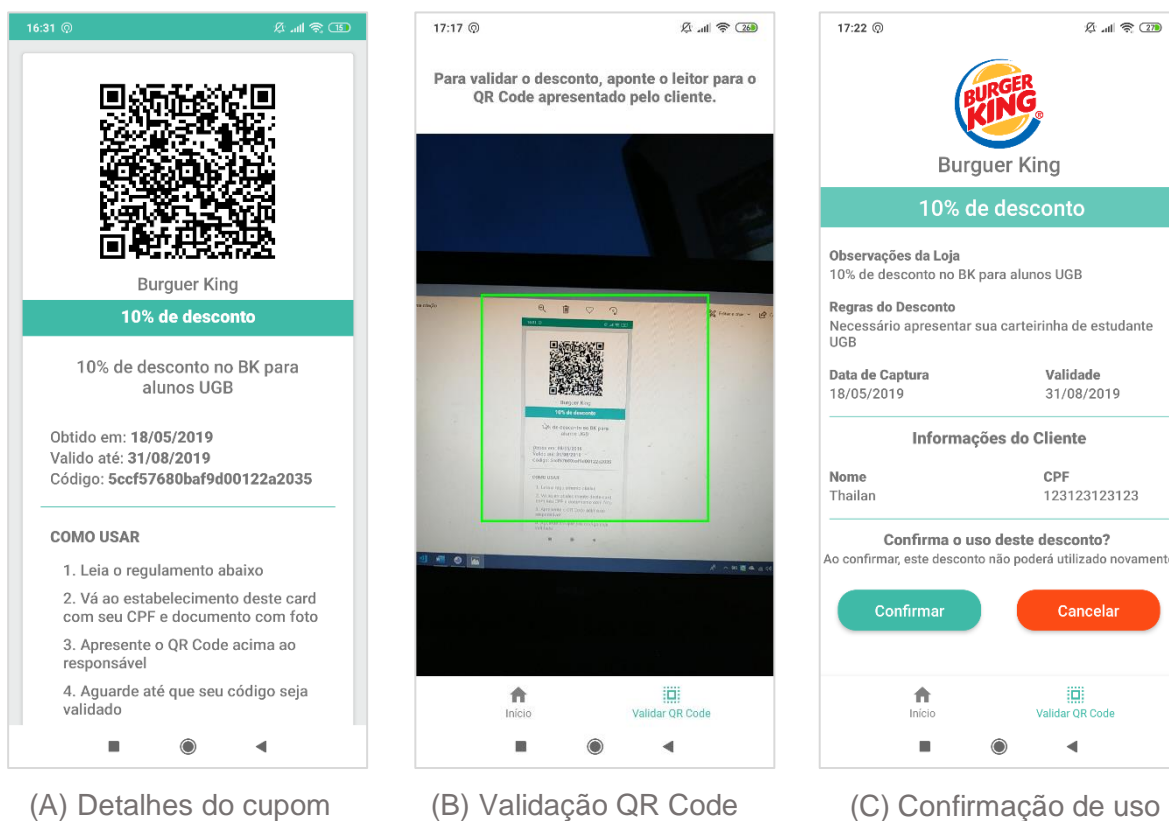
16:31 15

Burguer King
10% de desconto

10% de desconto no BK para alunos UGB

Obtido em: 18/05/2019
Valido até: 31/08/2019
Código: 5ccf57680baf9d00122a2035

COMO USAR

1. Leia o regulamento abaixo

2. Vá ao estabelecimento deste card com seu CPF e documento com foto

3. Apresente o QR Code acima ao responsável

4. Aguarde até que seu código seja validado

17:17 26

Para validar o desconto, aponte o leitor para o QR Code apresentado pelo cliente.

Burguer King
10% de desconto
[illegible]

Início
Validar QR Code

17:22 27

BURGER KING

Burguer King
10% de desconto

Observações da Loja
10% de desconto no BK para alunos UGB

Regras do Desconto
Necessário apresentar sua carteirinha de estudante UGB

Data de Captura
18/05/2019

Validade
31/08/2019

Informações do Cliente

Nome
Thailan

CPF
123123123123

Confirma o uso deste desconto?
Ao confirmar, este desconto não poderá utilizado novamente

Confirmar
Cancelar

Início
Validar QR Code

(A) Detalhes do cupom
(B) Validação QR Code
(C) Confirmação de uso